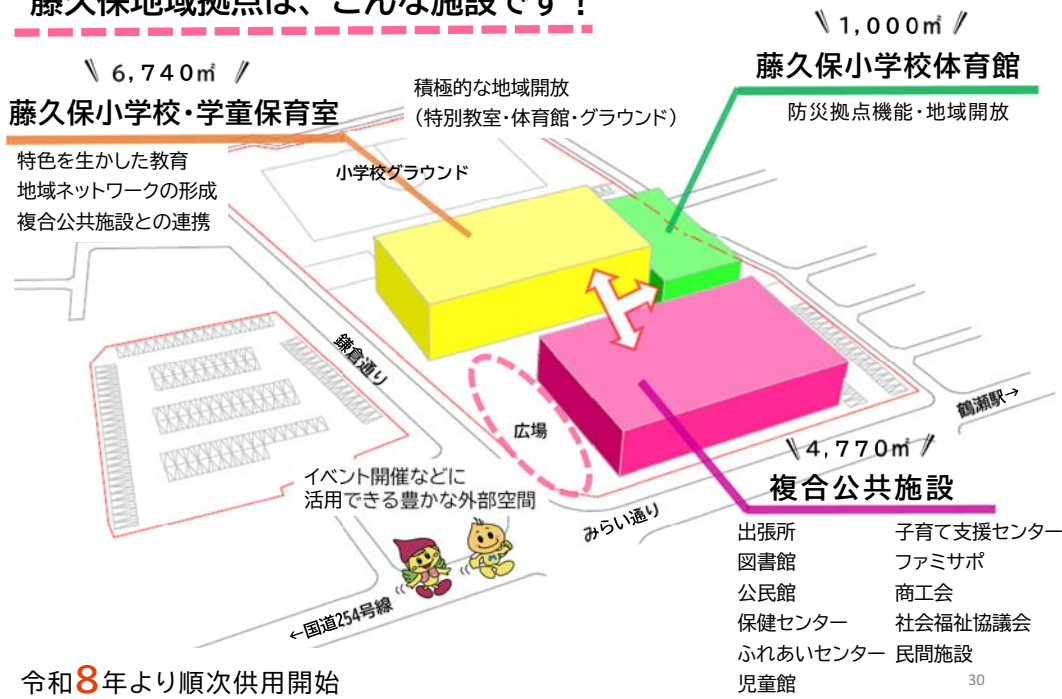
藤久保地域拠点は、こんな施設です！

＼6,740㎡／
藤久保小学校・学童保育室
特色を生かした教育
地域ネットワークの形成
複合公共施設との連携

積極的な地域開放
（特別教室・体育館・グラウンド）

＼1,000㎡／
藤久保小学校体育館
防災拠点機能・地域開放

小学校グラウンド

鎌倉通り

広場

鶴瀬駅→

イベント開催などに
活用できる豊かな外部空間

みらい通り

←国道254号線

＼4,770㎡／
複合公共施設

出張所
図書館
公民館
保健センター
ふれあいセンター
児童館

子育て支援センター
ファミサポ
商工会
社会福祉協議会
民間施設

令和8年より順次供用開始

30